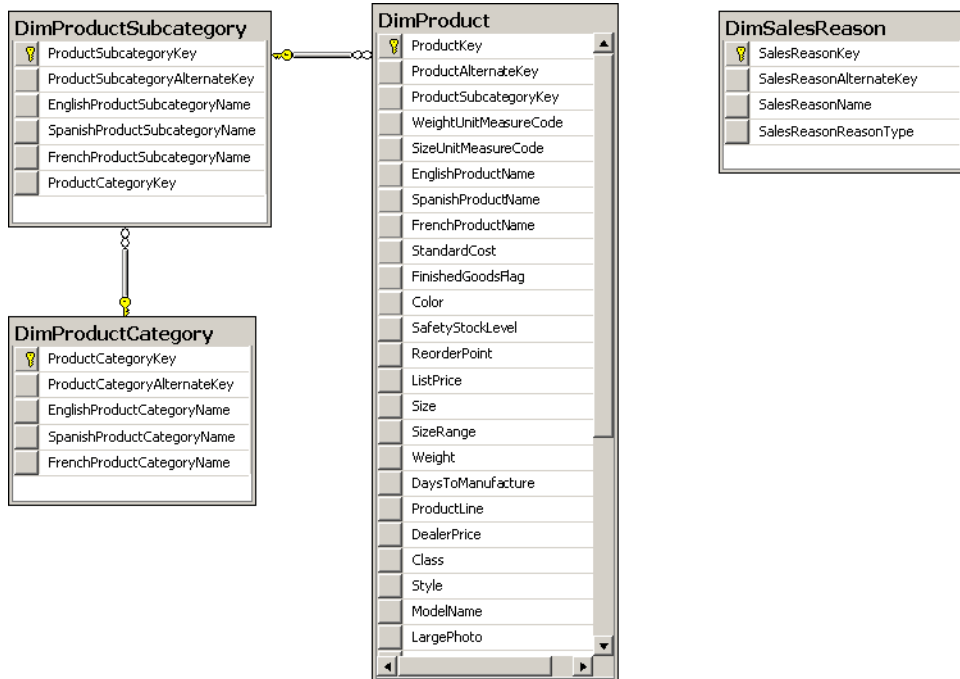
DimProductSubcategory
ProductSubcategoryKey
ProductSubcategoryAlternateKey
EnglishProductSubcategoryName
SpanishProductSubcategoryName
FrenchProductSubcategoryName
ProductCategoryKey

DimProductCategory
ProductCategoryKey
ProductCategoryAlternateKey
EnglishProductCategoryName
SpanishProductCategoryName
FrenchProductCategoryName

DimProduct
ProductKey
ProductAlternateKey
ProductSubcategoryKey
WeightUnitMeasureCode
SizeUnitMeasureCode
EnglishProductName
SpanishProductName
FrenchProductName
StandardCost
FinishedGoodsFlag
Color
SafetyStockLevel
ReorderPoint
ListPrice
Size
SizeRange
Weight
DaysToManufacture
ProductLine
DealerPrice
Class
Style
ModelName
LargePhoto

DimSalesReason
SalesReasonKey
SalesReasonAlternateKey
SalesReasonName
SalesReasonReasonType